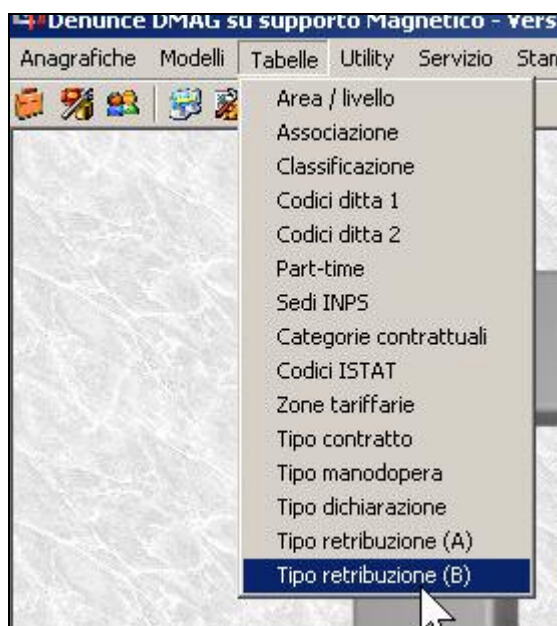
Denunce DMAG su supporto Magnetico - Vers

Anagrafiche Modelli Tabelle Utility Servizio Stan

Area / livello
Associazione
Classificazione
Codici ditta 1
Codici ditta 2
Part-time
Sedi INPS
Categorie contrattuali
Codici ISTAT
Zone tariffarie
Tipo contratto
Tipo manodopera
Tipo dichiarazione
Tipo retribuzione (A)
Tipo retribuzione (B)